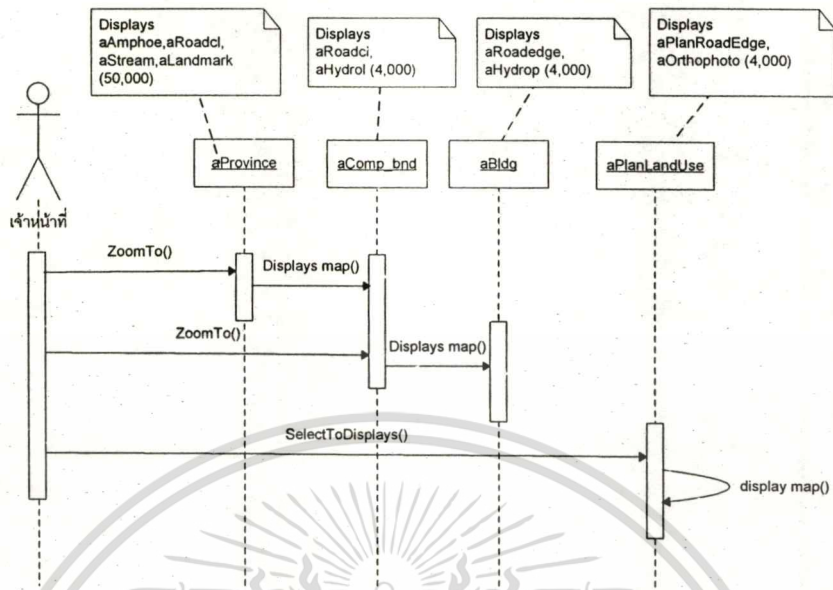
Displays aAmphoe,aRoadcl, aStream,aLandmark (50,000)

Displays aRoadci, aHydrol (4,000)

Displays aRoadedge, aHydrop (4,000)

Displays aPlanRoadEdge, aOrthophoto (4,000)

aProvince

aComp_bnd

aBldg

aPlanLandUse

เจ้าหน้าที่

ZoomTo()

Displays map()

ZoomTo()

Displays map()

SelectToDisplays()

display map()